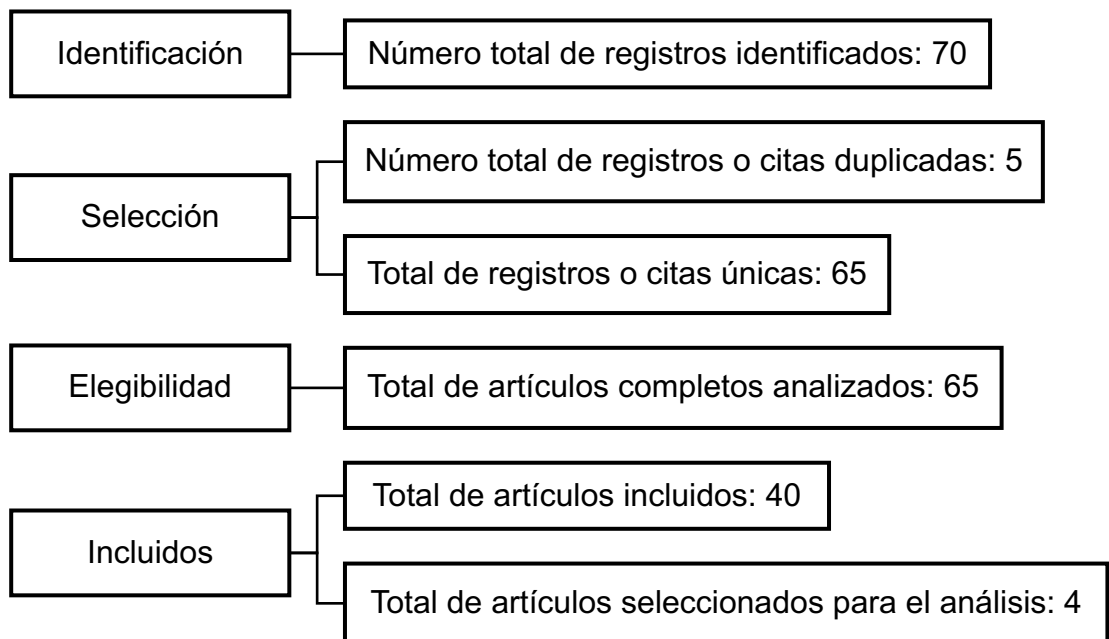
Identificación

Número total de registros identificados: 70

Selección

Número total de registros o citas duplicadas: 5

Total de registros o citas únicas: 65

Elegibilidad

Total de artículos completos analizados: 65

Incluidos

Total de artículos incluidos: 40

Total de artículos seleccionados para el análisis: 4